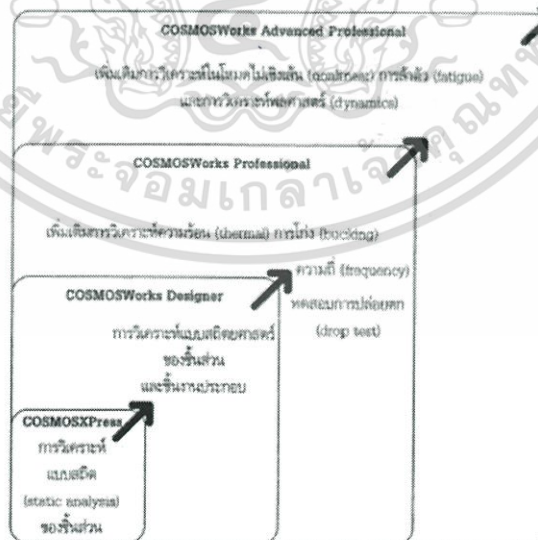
COSMOSWorks Advanced Professional

เพิ่มเติมการวิเคราะห์ในโหมดไม่เชิงเส้น (nonlinear) การล้าตัว (fatigue) และการวิเคราะห์พลศาสตร์ (dynamics)

COSMOSWorks Professional

เพิ่มเติมการวิเคราะห์ความร้อน (thermal) การโก่ง (buckling)

ความถี่ (frequency)
ทดสอบการปล่อยตก (drop test)

COSMOSWorks Designer

การวิเคราะห์แบบสถิตยศาสตร์ ของชิ้นส่วน และชิ้นงานประกอบ

COSMOSXPress
การวิเคราะห์แบบสถิต (static analysis) ของชิ้นส่วน

จอมเกล้าฯ พระนครเหนือ